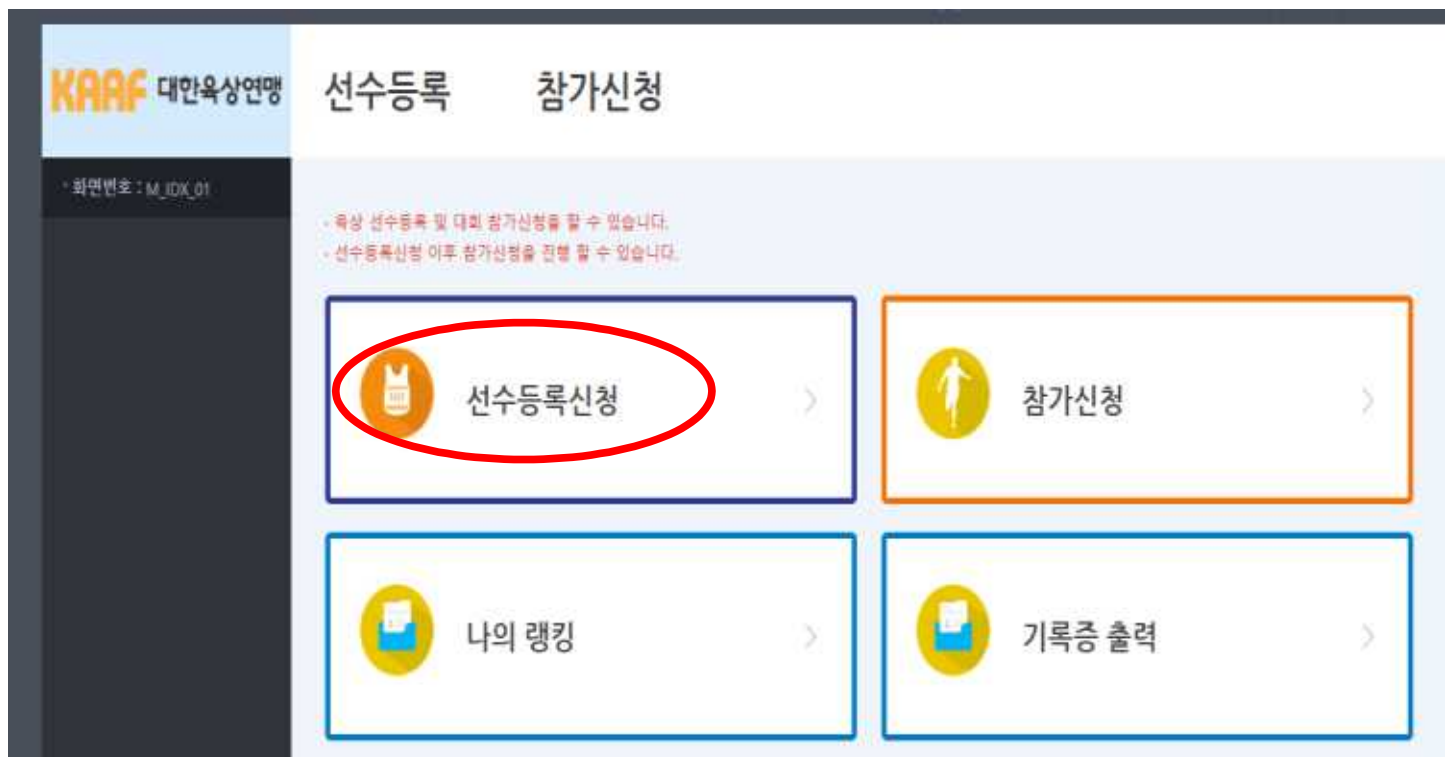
KAAF 대한육상연맹

선수등록 참가신청

· 화면번호 : M_IDX_01

- 육상 선수등록 및 대회 참가신청을 할 수 있습니다.
- 선수등록신청 이후 참가신청을 진행 할 수 있습니다.

선수등록신청 >

참가신청 >

나의 랭킹 >

기록증 출력 >